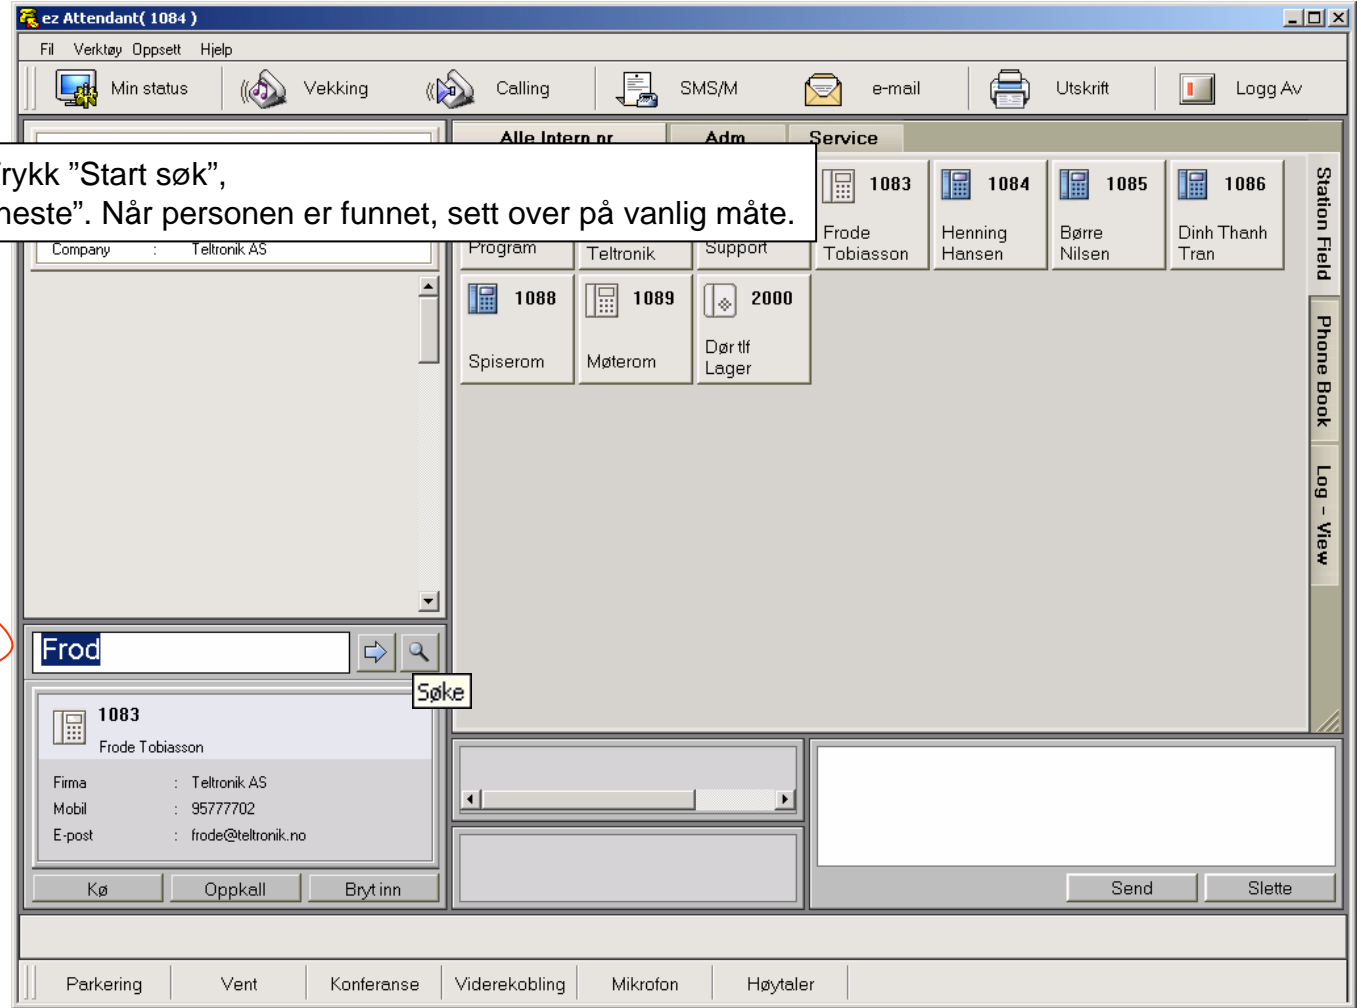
ez Attendant( 1084 )

Fil Verktøy Oppsett Hjelp

Min status
Vekking
Calling
SMS/M
e-mail
Utskrift
Logg Av

Alle Intern nr
Adm
Service

rykk "Start søk",
neste". Når personen er funnet, sett over på vanlig måte.

Company : Teltronik AS

Program
Teltronik
Support

1083
Frode Tobiasson

1084
Henning Hansen

1085
Børre Nilsen

1086
Dinh Thanh Tran

1088
Spiserom

1089
Møterom

2000
Dør tlf Lager

Station Field
Phone Book
Log - View

Frod

Søke

1083
Frode Tobiasson

| | | |
|---|---|---|
| Firma | : | Teltronik AS |
| Mobil | : | 95777702 |
| E-post | : | frode@teltronik.no |

Kø
Oppkall
Bryt inn

Send
Slette

Parkering
Vent
Konferanse
Viderekobling
Mikrofon
Høytaler